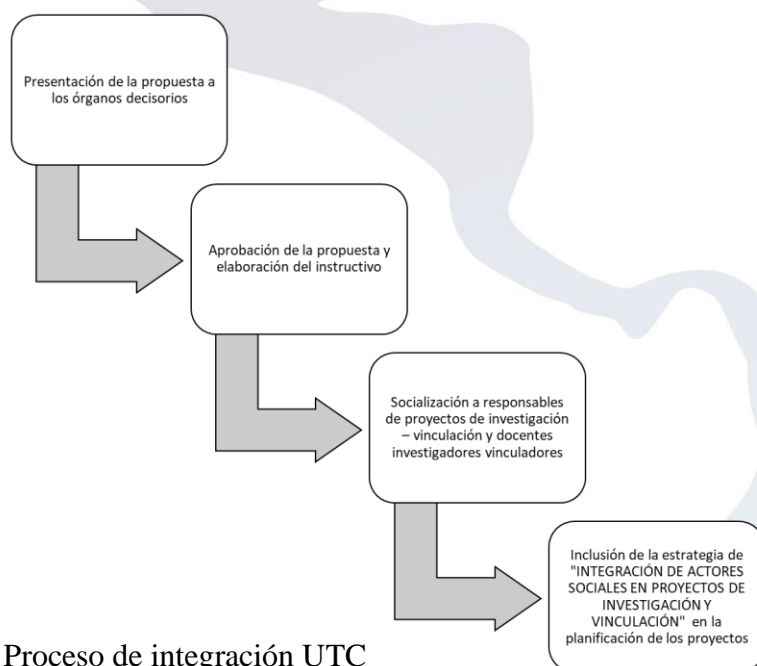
Presentación de la propuesta a los órganos decisorios

Aprobación de la propuesta y elaboración del instructivo

Socialización a responsables de proyectos de investigación – vinculación y docentes investigadores vinculadores

Inclusión de la estrategia de "INTEGRACIÓN DE ACTORES SOCIALES EN PROYECTOS DE INVESTIGACIÓN Y VINCULACIÓN" en la planificación de los proyectos

Proceso de integración UTC